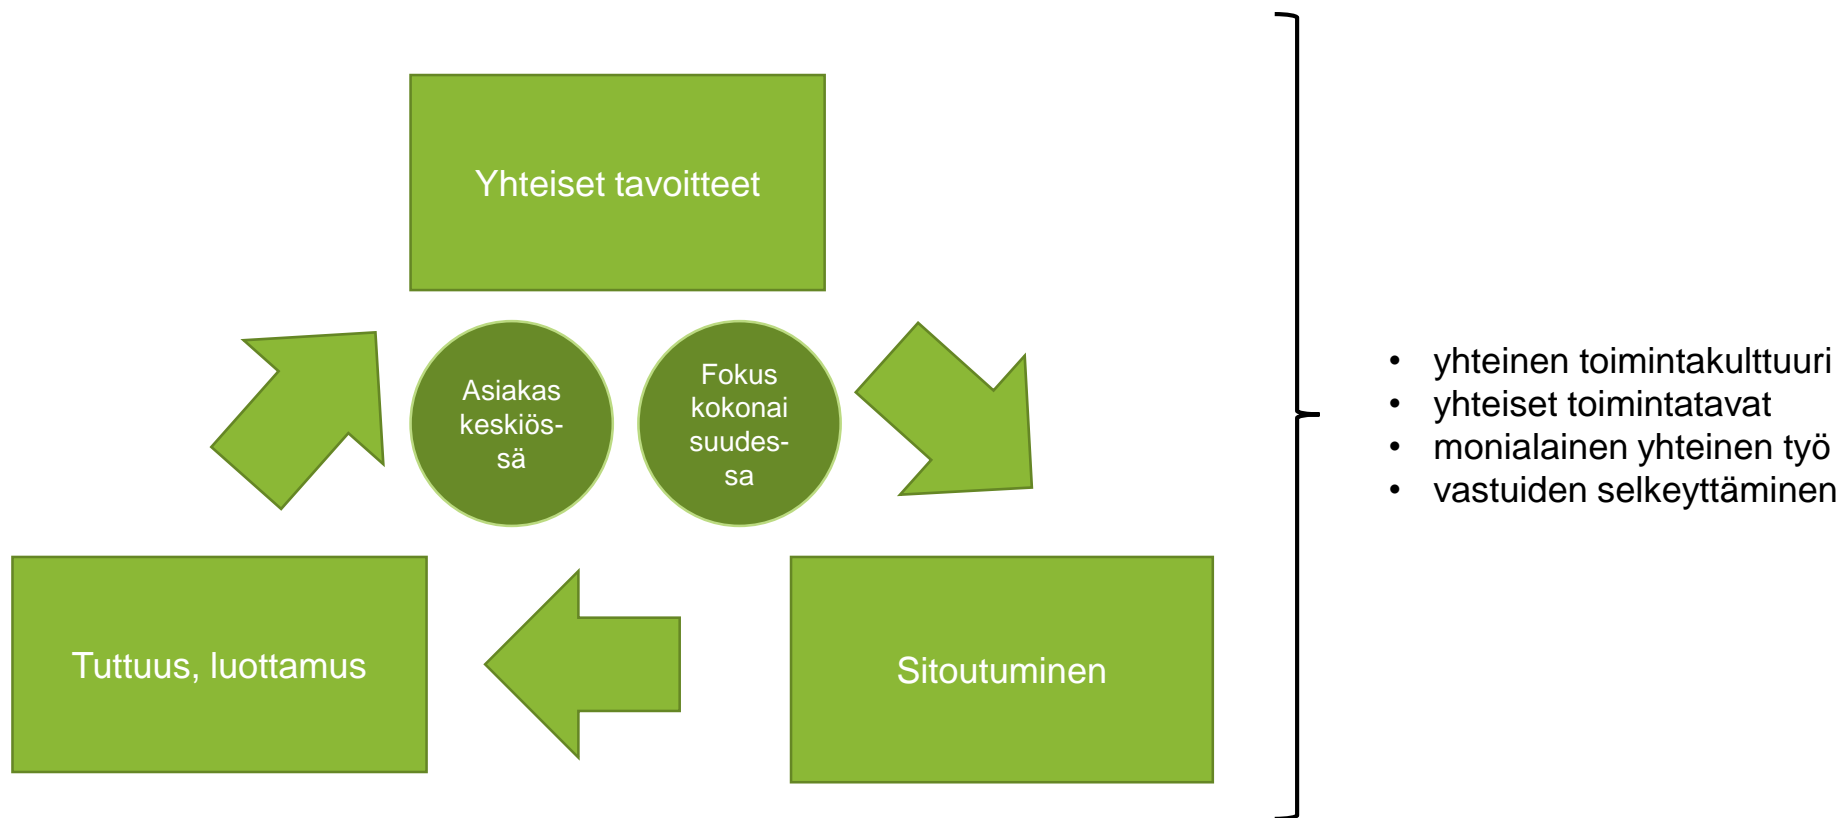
Yhteiset tavoitteet

Asiakas keskiössä

Fokus kokonaisuudessa

Tuttuus, luottamus

Sitoutuminen

- yhteinen toimintakulttuuri
- yhteiset toimintatavat
- monialainen yhteinen työ
- vastuiden selkeyttäminen